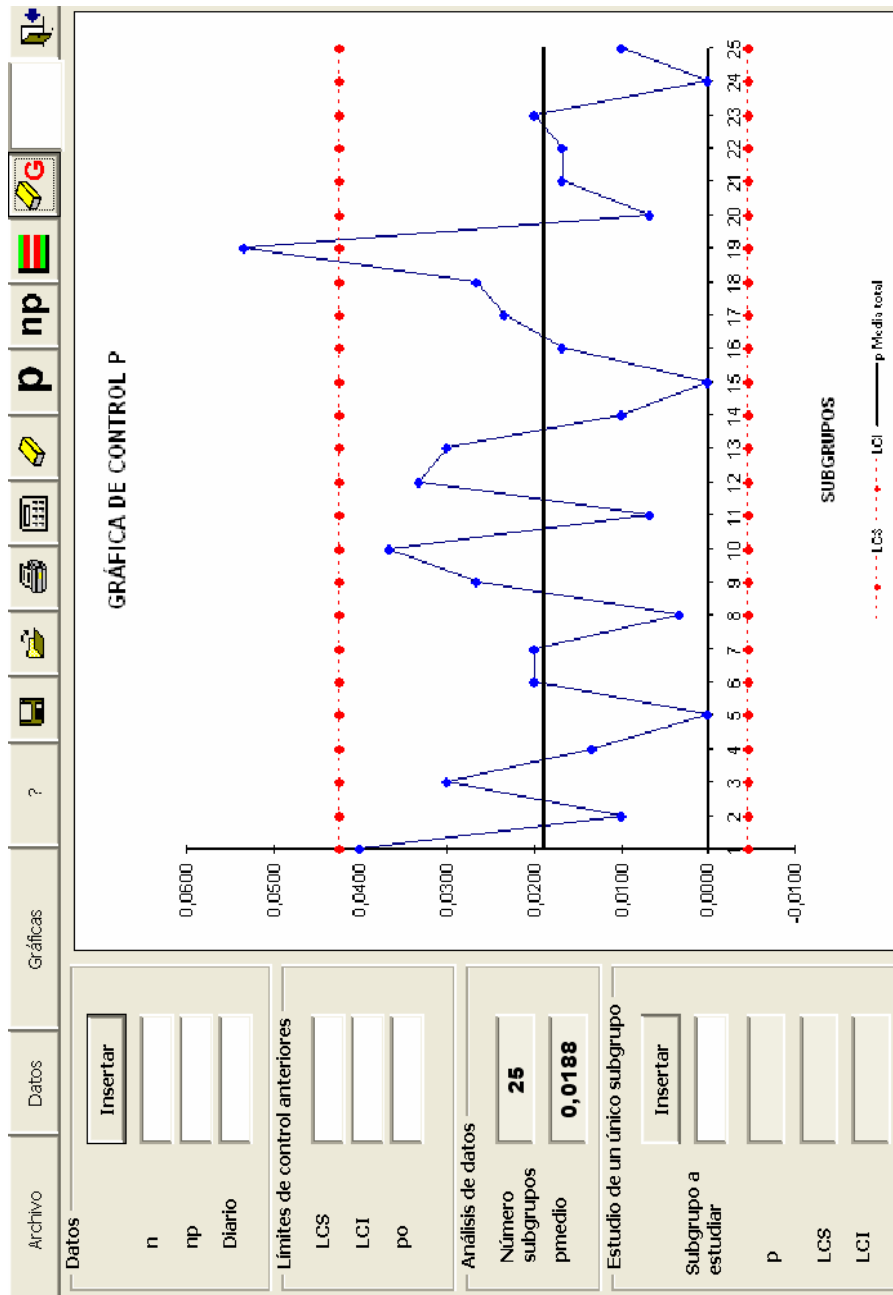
Archivo Datos Gráficas ?

p np G

Datos
Insertar
n
np
Diario

Límites de control anteriores
LCS
LCI
po

Análisis de datos
Número subgrupos 25
pmedio 0,0188

Estudio de un único subgrupo
Insertar
Subgrupo a estudiar
p
LCS
LCI

GRÁFICA DE CONTROL P

0,0600
0,0500
0,0400
0,0300
0,0200
0,0100
0,0000
-0,0100

1 2 3 4 5 6 7 8 9 10 11 12 13 14 15 16 17 18 19 20 21 22 23 24 25

SUBGRUPOS

LCS LCI p Media total